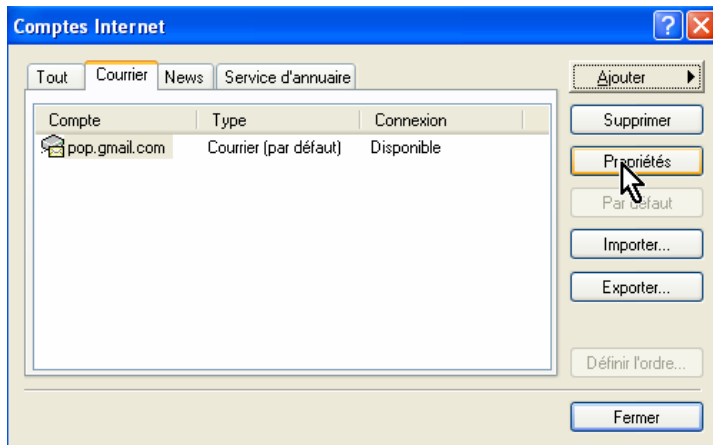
Comptes Internet

Tout | Courrier | News | Service d'annuaire

| Compte | Type | Connexion |
|---|---|---|
| pop.gmail.com | Courrier (par défaut) | Disponible |

Ajouter

Supprimer

Propriétés

Par défaut

Importer...

Exporter...

Définir l'ordre...

Fermer